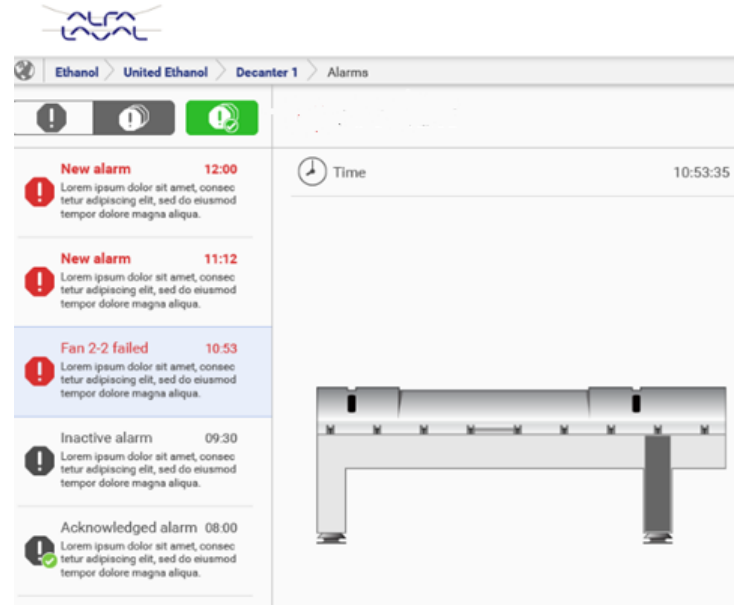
ALFA LAVAL

Ethanol United Ethanol Decanter 1 Alarms

Time 10:53:35

New alarm 12:00
Lorem ipsum dolor sit amet, consectetur adipiscing elit, sed do eiusmod tempor dolore magna aliqua.

New alarm 11:12
Lorem ipsum dolor sit amet, consectetur adipiscing elit, sed do eiusmod tempor dolore magna aliqua.

Fan 2-2 failed 10:53
Lorem ipsum dolor sit amet, consectetur adipiscing elit, sed do eiusmod tempor dolore magna aliqua.

Inactive alarm 09:30
Lorem ipsum dolor sit amet, consectetur adipiscing elit, sed do eiusmod tempor dolore magna aliqua.

Acknowledged alarm 08:00
Lorem ipsum dolor sit amet, consectetur adipiscing elit, sed do eiusmod tempor dolore magna aliqua.